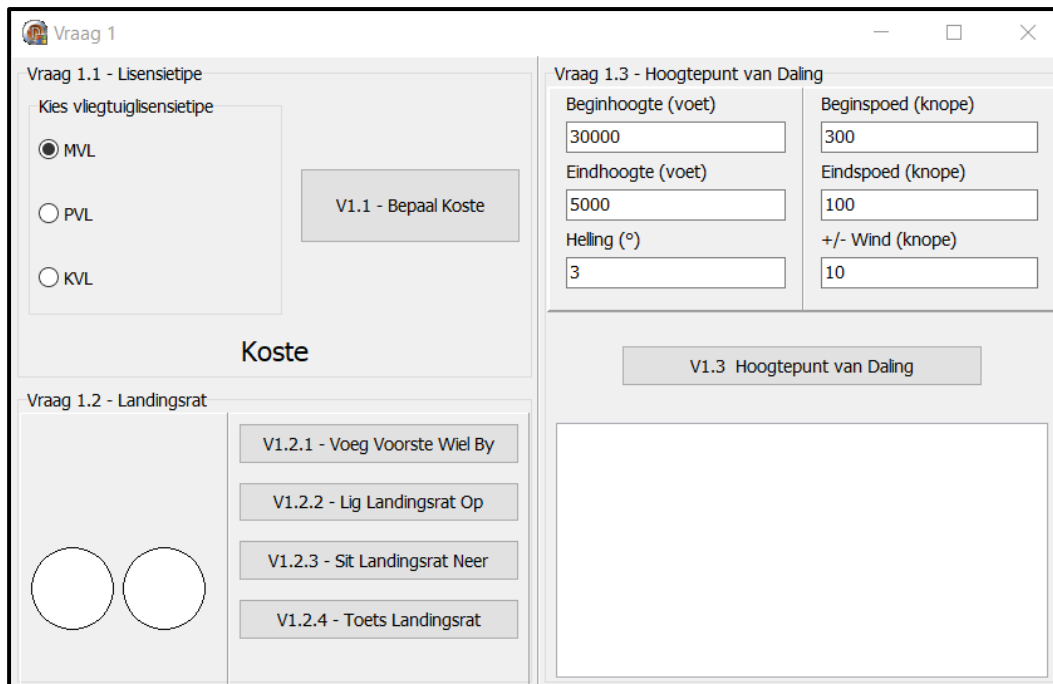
Vraag 1

Vraag 1.1 - Lisensietipe

Kies vliegtuiglisensietipe

MVL

PVL

KVL

V1.1 - Bepaal Koste

Koste

Vraag 1.2 - Landingsrat

V1.2.1 - Voeg Voorste Wiel By

V1.2.2 - Lig Landingsrat Op

V1.2.3 - Sit Landingsrat Neer

V1.2.4 - Toets Landingsrat

Vraag 1.3 - Hoogtepunt van Daling

Beginhoogte (voet)

30000

Eindhoogte (voet)

5000

Helling (°)

3

Beginspoed (knope)

300

Eindspoed (knope)

100

+/- Wind (knope)

10

V1.3 Hoogtepunt van Daling